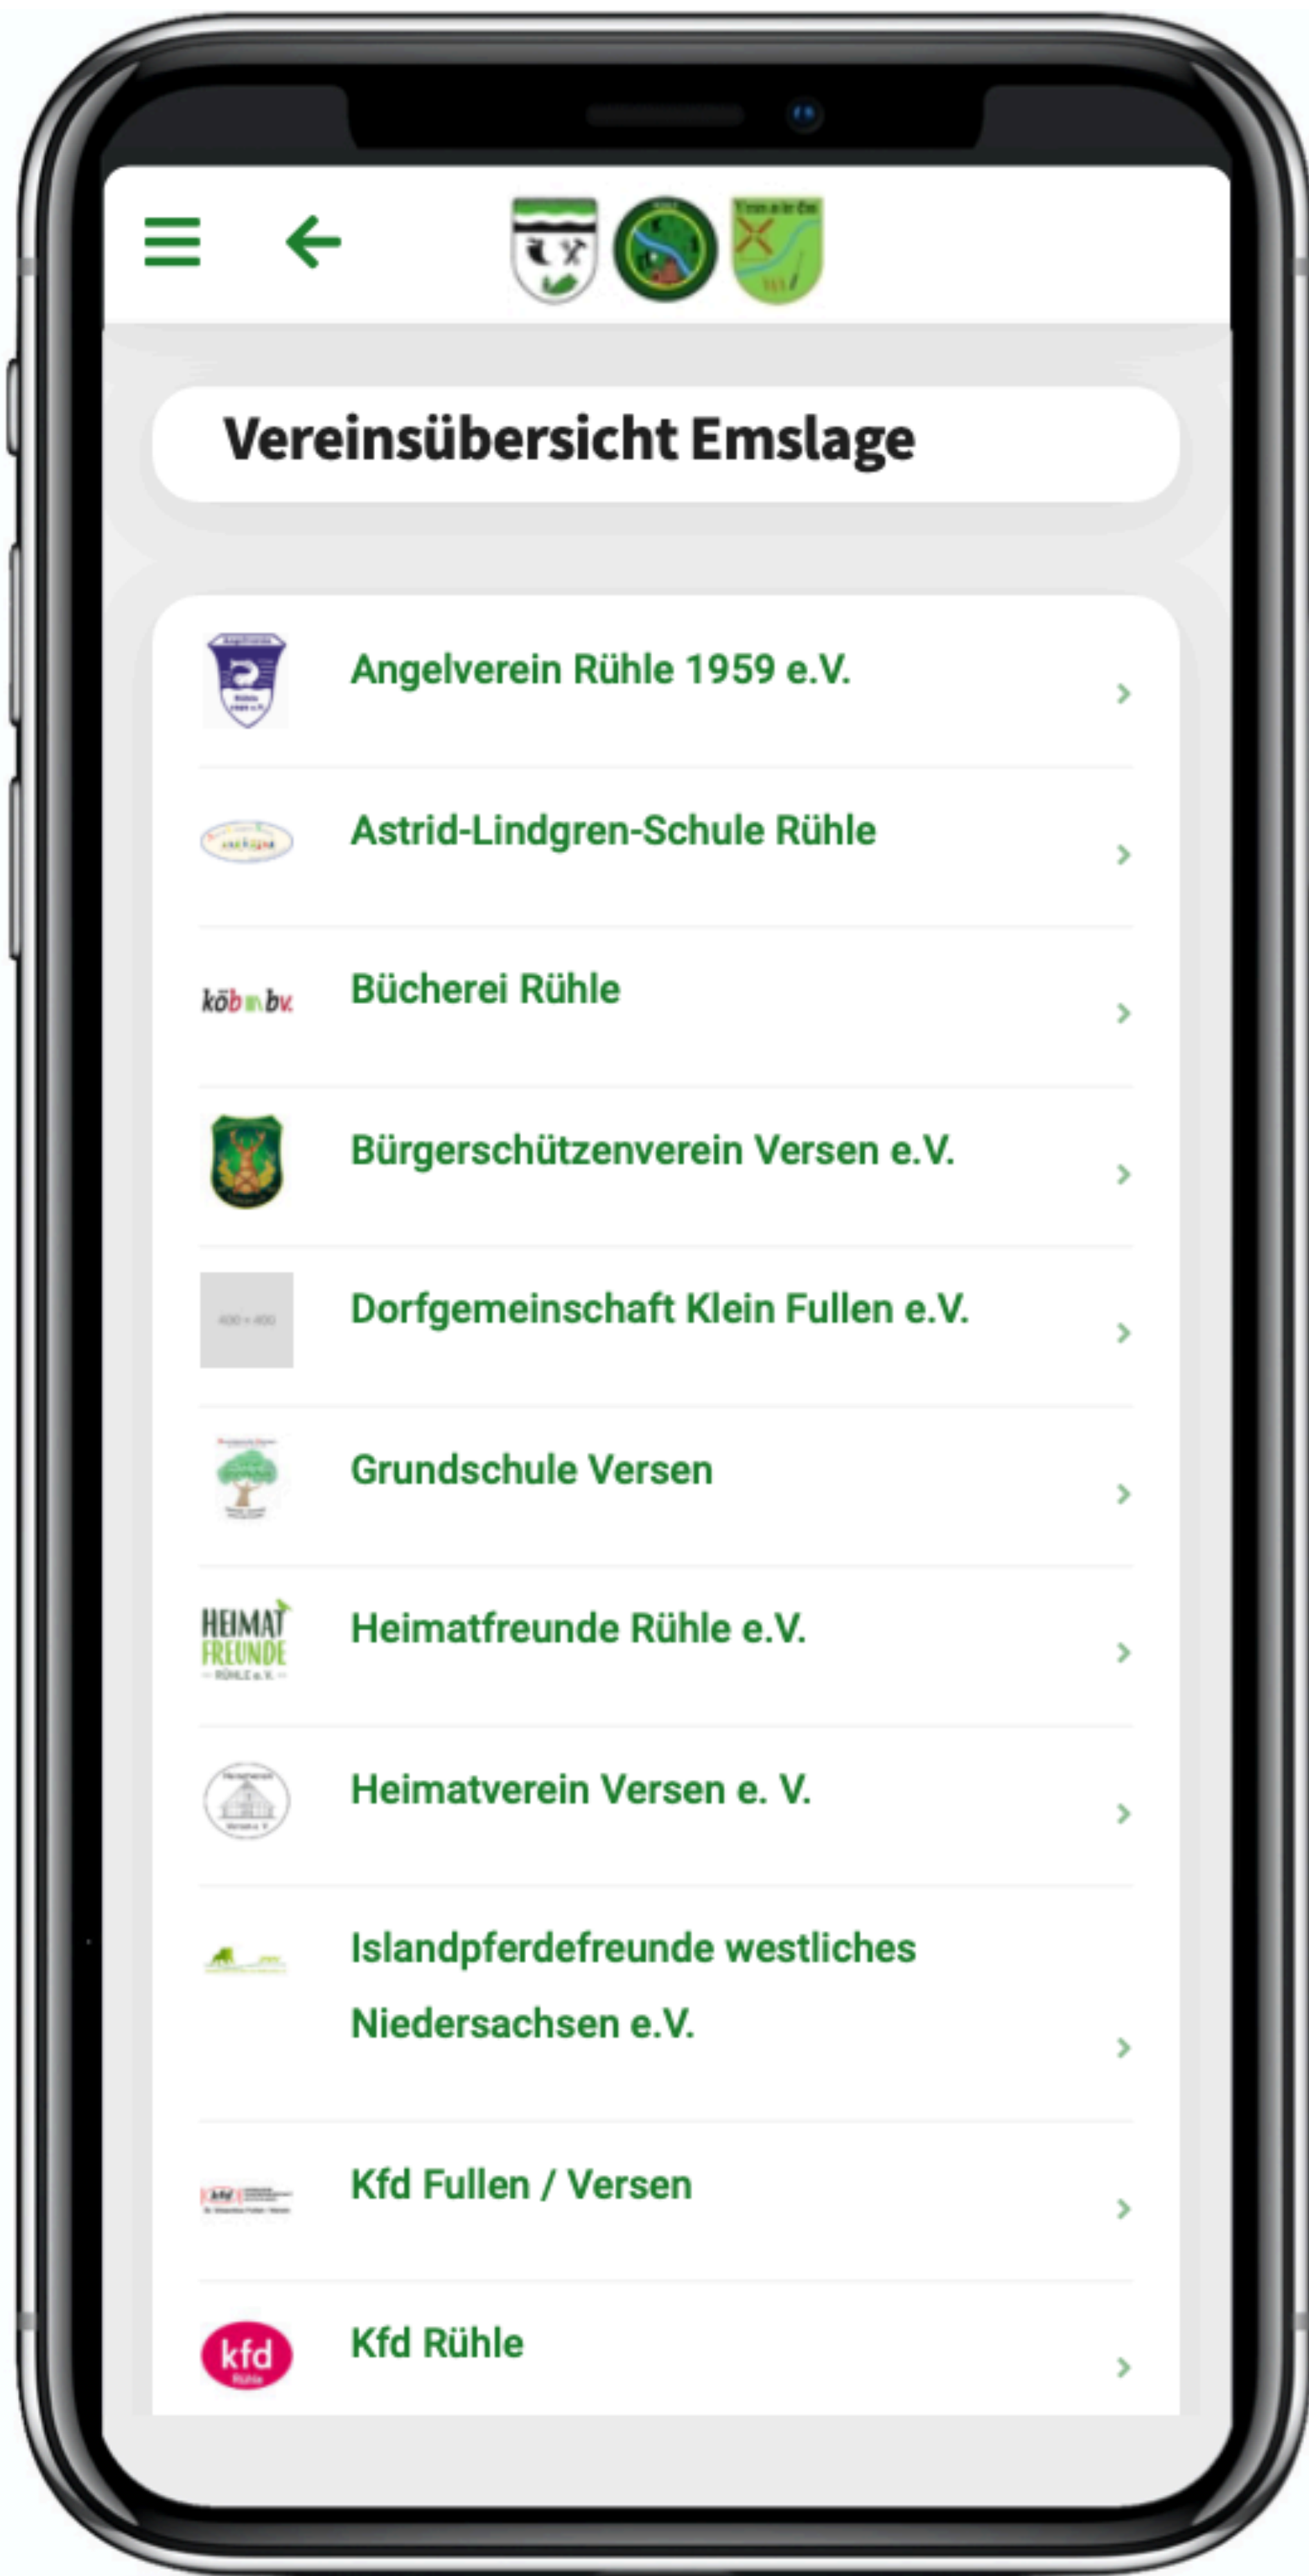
Vereinsübersicht Emslage

Angelverein Rühle 1959 e.V.

Astrid-Lindgren-Schule Rühle

köb in bv

Bücherei Rühle

Bürgerschützenverein Versen e.V.

400 × 400

Dorfgemeinschaft Klein Fullen e.V.

Grundschule Versen

HEIMAT FREUNDE RÜHLE e.V.

Heimatfreunde Rühle e.V.

Heimatverein Versen e. V.

Islandpferdefreunde westliches Niedersachsen e.V.

Kfd Fullen / Versen

kfd

Kfd Rühle